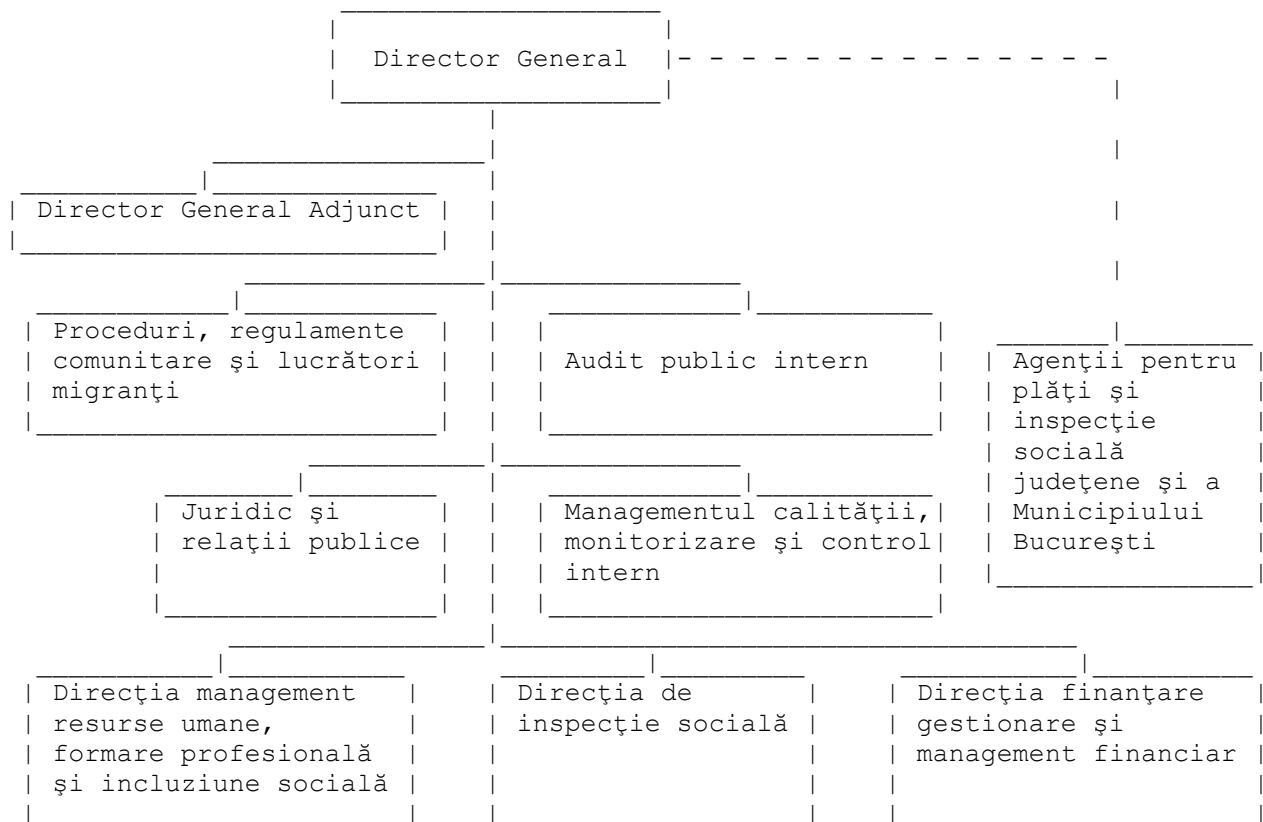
Director General

Director General Adjunct

Proceduri, regulamente comunitare şi lucrători migranţi

Audit public intern

Agenţii pentru plăţi şi inspecţie socială judeţene şi a Municipiului Bucureşti

Juridic şi relaţii publice

Managementul calităţii, monitorizare şi control intern

Direcţia management resurse umane, formare profesională şi incluziune socială

Direcţia de inspecţie socială

Direcţia finanţare gestionare şi management financiar